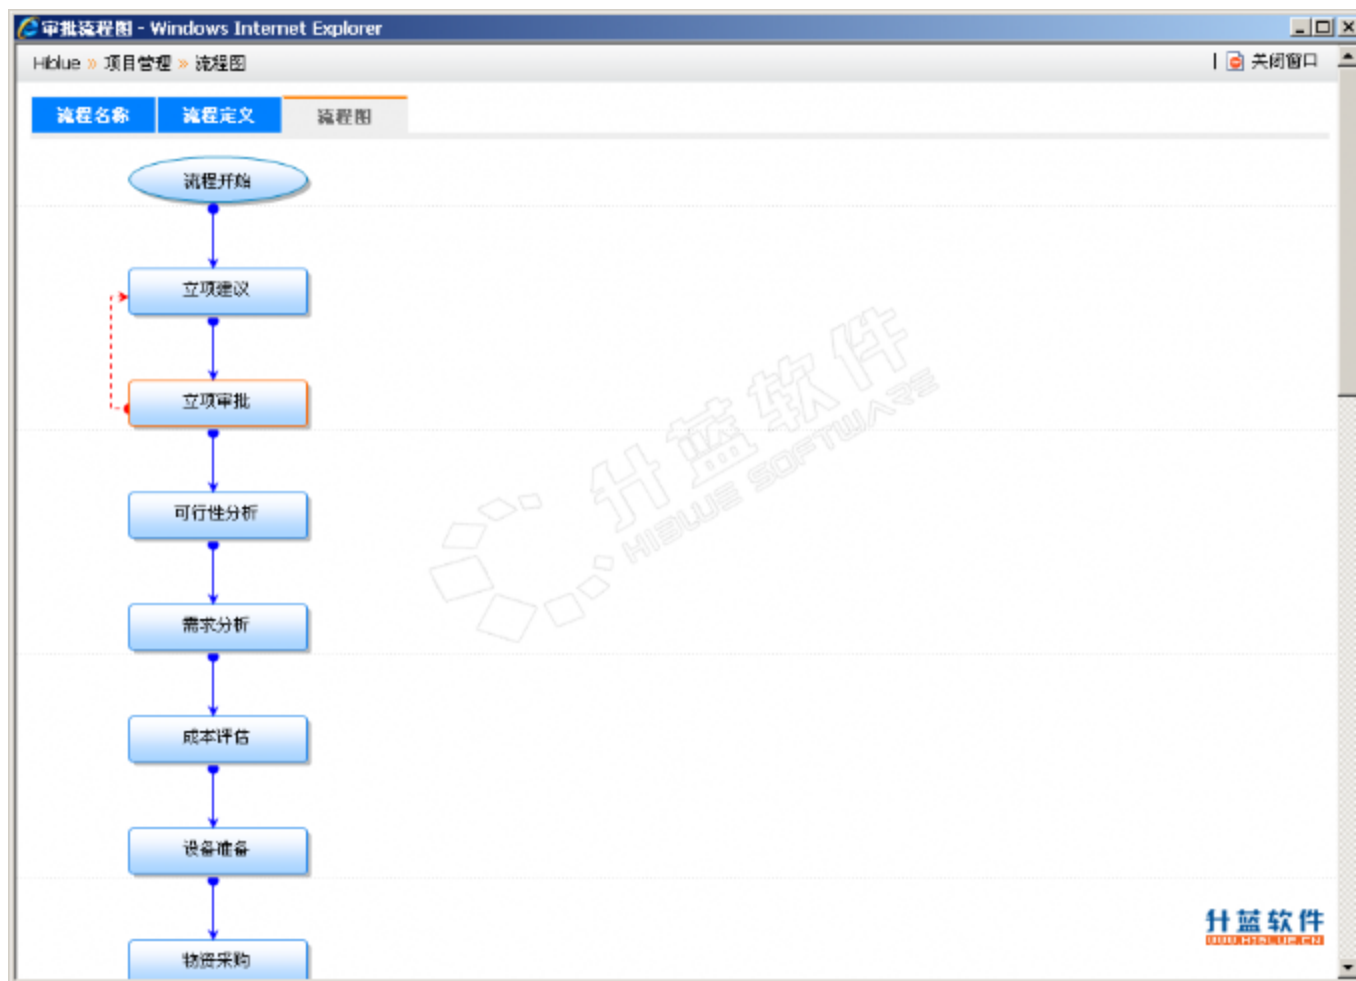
审批流程图 - Windows Internet Explorer

Hiblue » 项目管理 » 流程图

关闭窗口

流程名称 流程定义 流程图

流程开始

立项建议

立项审批

可行性分析

需求分析

成本评估

设备准备

物资采购

升蓝软件
HIBLUE SOFTWARE

升蓝软件
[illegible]